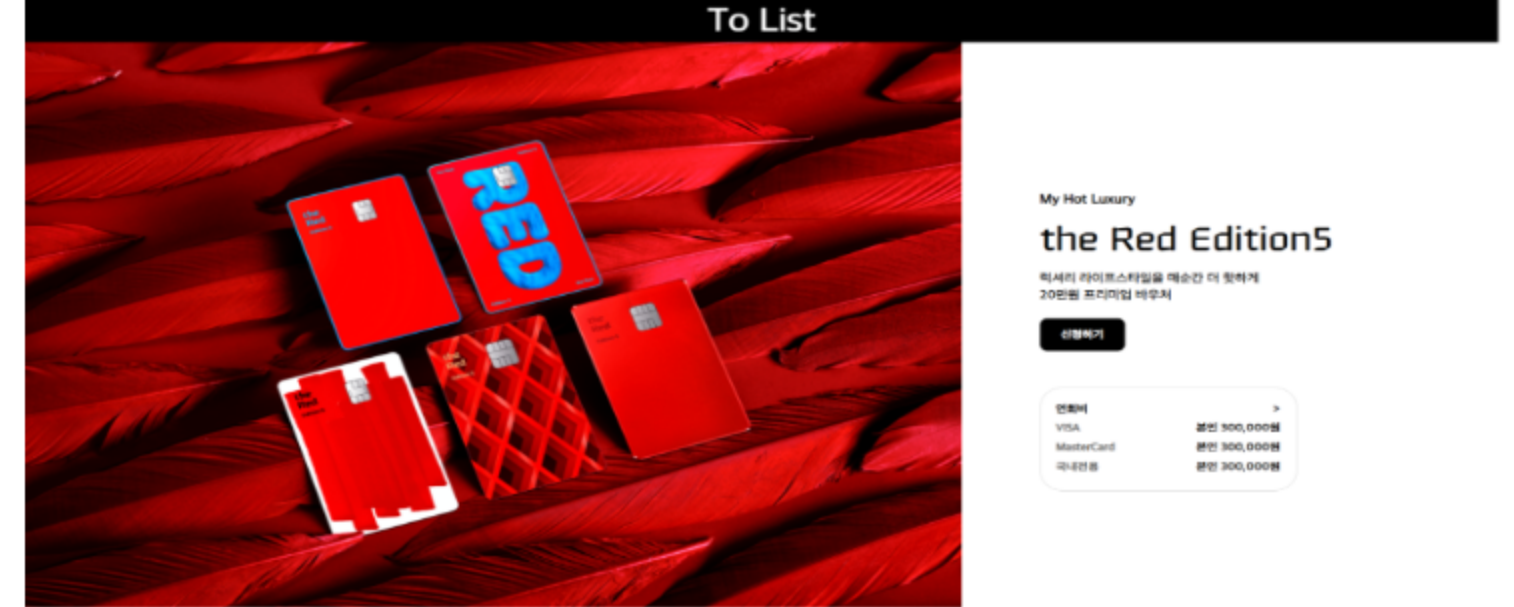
To List

the Red

RED

the Red

the Red

the Red

My Hot Luxury

the Red Edition5

럭셔리 라이프스타일을 매순간 더 핫하게
20만원 프리미엄 바우처

신청하기

| 연회비 | > |
|---|---|
| VISA | 본인 300,000원 |
| MasterCard | 본인 300,000원 |
| 국내전용 | 본인 300,000원 |